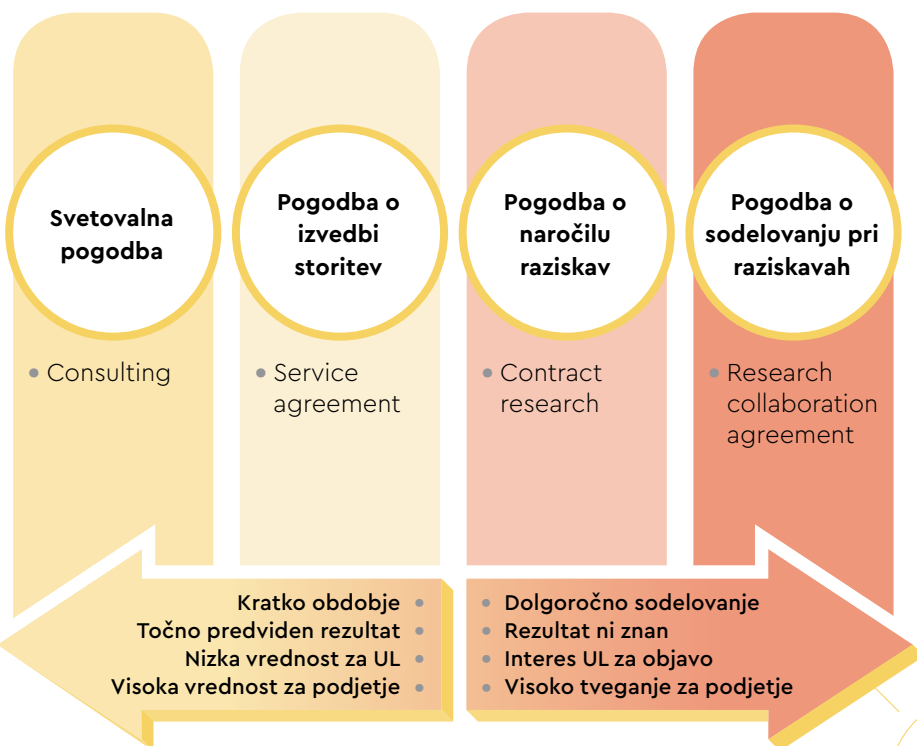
Svetovalna pogodba

• Consulting

Pogodba o izvedbi storitev

• Service agreement

Pogodba o naročilu raziskav

• Contract research

Pogodba o sodelovanju pri raziskavah

• Research collaboration agreement

Kratko obdobje •
Točno predviden rezultat •
Nizka vrednost za UL •
Visoka vrednost za podjetje •

• Dolgoročno sodelovanje
• Rezultat ni znan
• Interes UL za objavo
• Visoko tveganje za podjetje